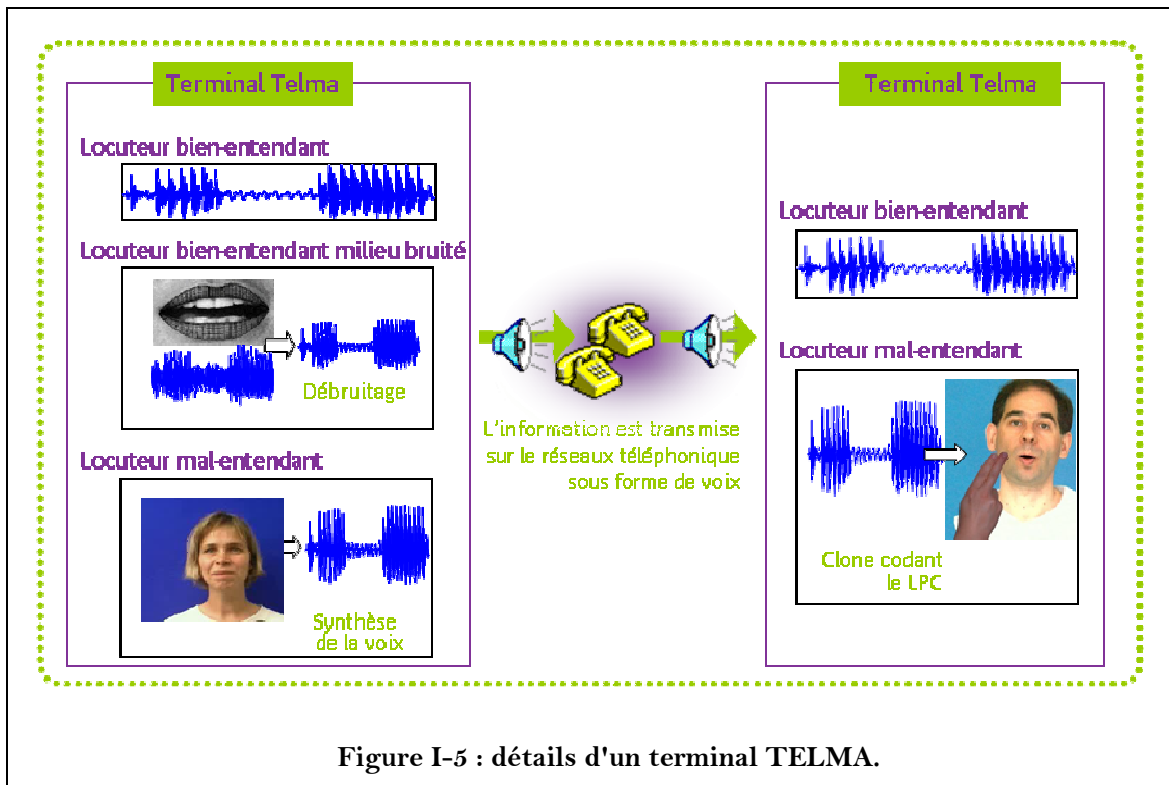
Terminal Telma

Locuteur bien-entendant

Locuteur bien-entendant milieu bruité

Débruitage

Locuteur mal-entendant

Synthèse de la voix

L'information est transmise sur le réseaux téléphonique sous forme de voix

Terminal Telma

Locuteur bien-entendant

Locuteur mal-entendant

Clone codant le LPC

Figure I-5 : détails d'un terminal TELMA.